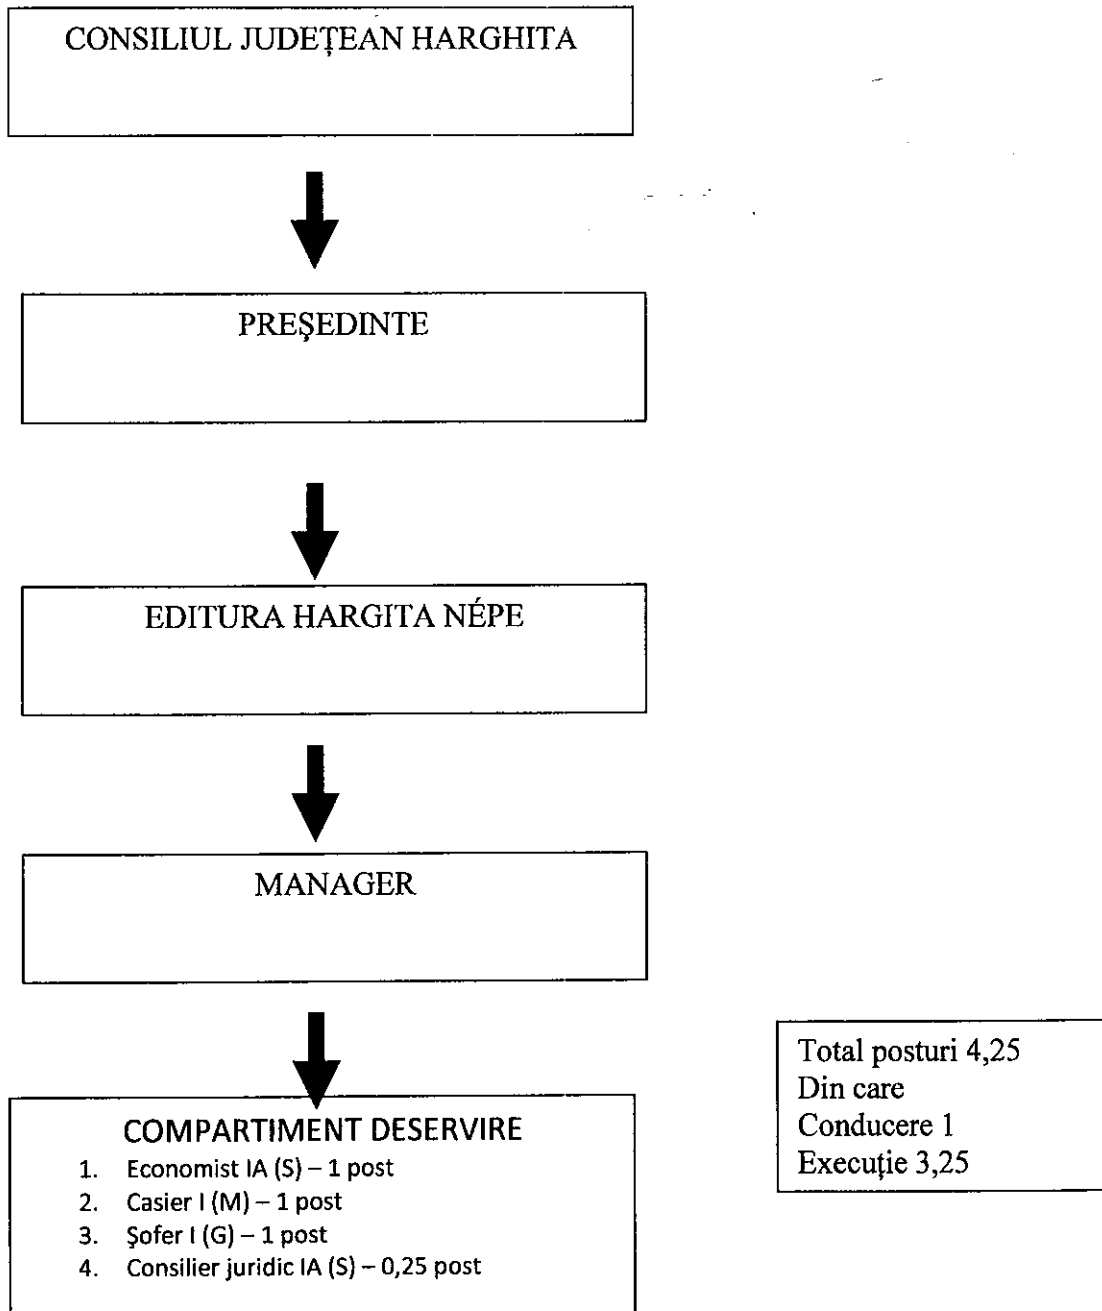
CONSILIUL JUDEȚEAN HARGHITA

PREŞEDINTE

EDITURA HARGITA NÉPE

MANAGER

COMPARTIMENT DESERVIRE
1. Economist IA (S) – 1 post
2. Casier I (M) – 1 post
3. Şofer I (G) – 1 post
4. Consilier juridic IA (S) – 0,25 post

Total posturi 4,25
Din care
Conducere 1
Execuție 3,25